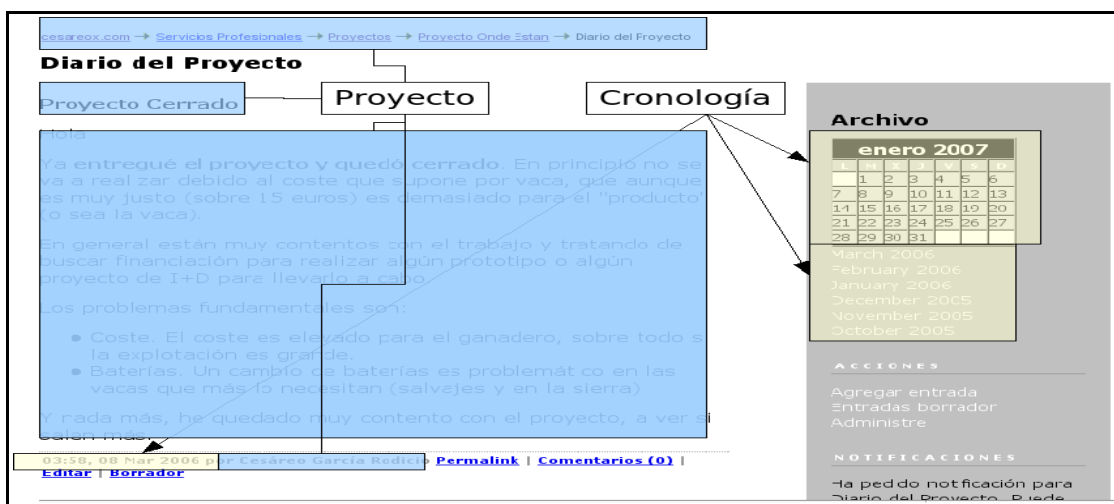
cesareox.com → Servicios Profesionales → Proyectos → Proyecto Onde Estan → Diario del Proyecto

Diario del Proyecto

Proyecto

Cronología

Proyecto Cerrado

Hola

Ya entregué el proyecto y quedó cerrado. En principio no se va a realizar debido al coste que supone por vaca, que aunque es muy justo (sobre 15 euros) es demasiado para el "producto" (o sea la vaca).

En general están muy contentos con el trabajo y tratando de buscar financiación para realizar algún prototipo o algún proyecto de I+D para llevarlo a cabo.

Los problemas fundamentales son:

- Coste. El coste es elevado para el ganadero, sobre todo si la explotación es grande.
- Baterías. Un cambio de baterías es problemático en las vacas que más lo necesitan (salvajes y en la sierra)

Y nada más, he quedado muy contento con el proyecto, a ver si salen más.

03:58, 08 Mar 2006 por Cesáreo García Rodicio Permalink | Comentarios (0) | Editar | Borrador

Archivo

enero 2007

| L | M | X | J | V | S | D |
|---|---|---|---|---|---|---|
| | 1 | 2 | 3 | 4 | 5 | 6 |
| 7 | 8 | 9 | 10 | 11 | 12 | 13 |
| 14 | 15 | 16 | 17 | 18 | 19 | 20 |
| 21 | 22 | 23 | 24 | 25 | 26 | 27 |
| 28 | 29 | 30 | 31 | | | |

March 2006
February 2006
January 2006
December 2005
November 2005
October 2005

ACCIONES

Agregar entrada
Entradas borrador
Administre

NOTIFICACIONES

Ha pedido notificación para Diario del Proyecto. Puede